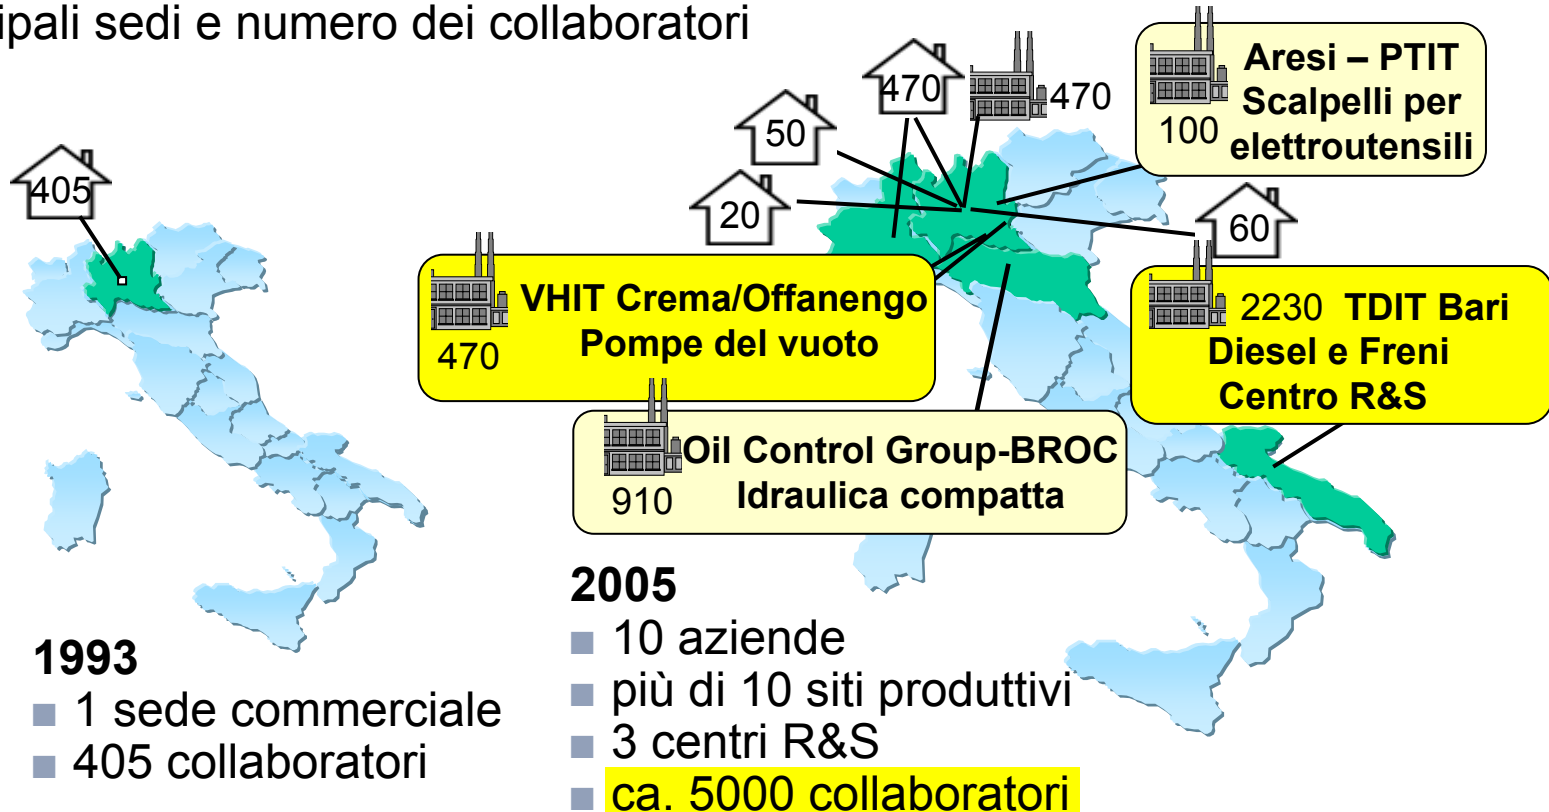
ipali sedi e numero dei collaboratori

405

1993
■ 1 sede commerciale
■ 405 collaboratori

470 470

50

Aresi – PTIT
100 Scalpelli per elettroutensili

20

60

VHIT Crema/Offanengo
470 Pompe del vuoto

2230 TDIT Bari
Diesel e Freni
Centro R&S

Oil Control Group-BROC
910 Idraulica compatta

2005
■ 10 aziende
■ più di 10 siti produttivi
■ 3 centri R&S
■ ca. 5000 collaboratori